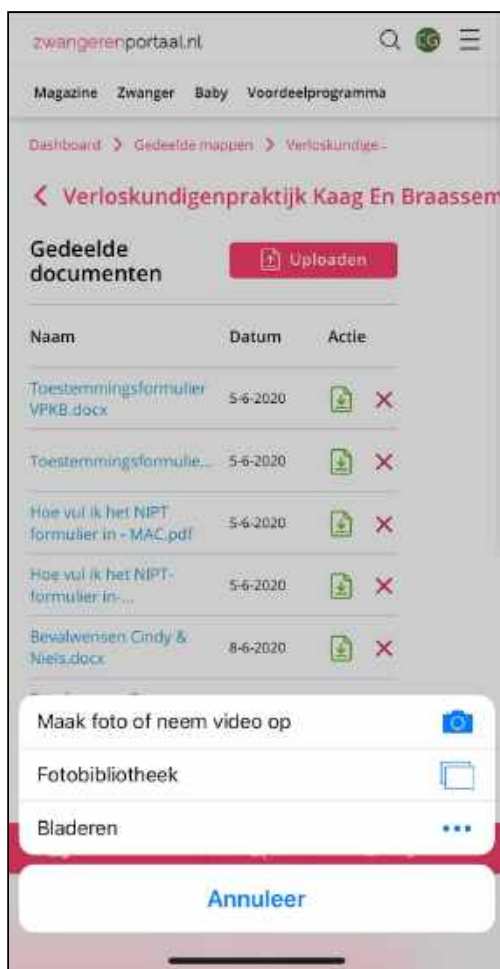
zwangerenportaal.nl

Magazine Zwanger Baby Voordeelprogramma

Dashboard > Gedeelde mappen > Verloskundige...

< Verloskundigenpraktijk Kaag En Braassem

Gedeelde documenten

Uploaden

| Naam | Datum | Actie |
|---|---|---|
| Toestemmingsformulier VPKB.docx | 5-6-2020 | |
| Toestemmingsformulie... | 5-6-2020 | |
| Hoe vul ik het NIPT formulier in - MAC.pdf | 5-6-2020 | |
| Hoe vul ik het NIPT-formulier in-... | 5-6-2020 | |
| Bevalwensen Cindy & Niels.docx | 8-6-2020 | |

Maak foto of neem video op

Fotobibliotheek

Bladeren

Annuleer